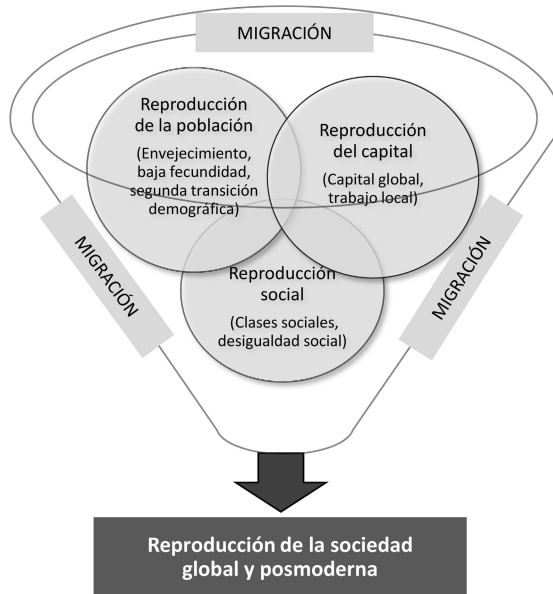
MIGRACIÓN

Reproducción de la población

(Envejecimiento, baja fecundidad, segunda transición demográfica)

Reproducción del capital

(Capital global, trabajo local)

MIGRACIÓN

Reproducción social

(Clases sociales, desigualdad social)

MIGRACIÓN

Reproducción de la sociedad global y posmoderna